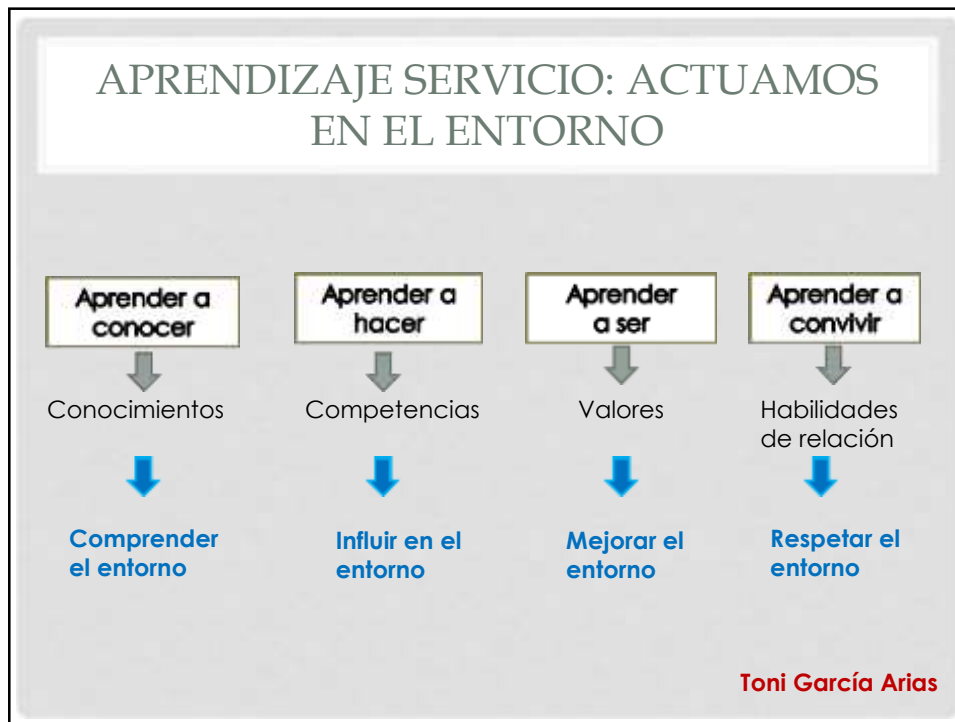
APRENDIZAJE SERVICIO: ACTUAMOS EN EL ENTORNO

Aprender a conocer

Conocimientos

Comprender el entorno

Aprender a hacer

Competencias

Influir en el entorno

Aprender a ser

Valores

Mejorar el entorno

Aprender a convivir

Habilidades de relación

Respetar el entorno

Toni García Arias